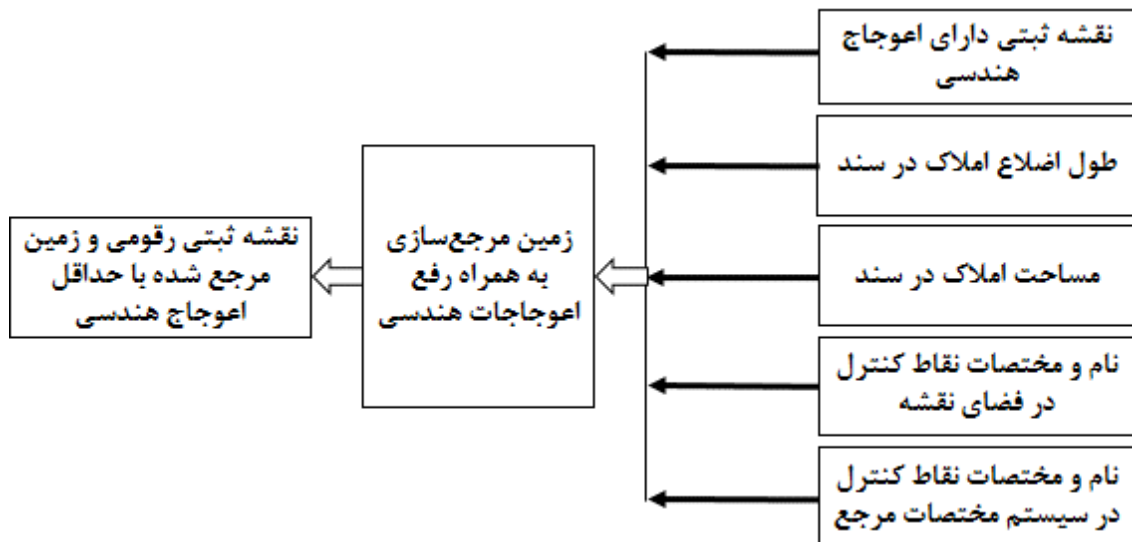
نقشه ثبتی دارای اعوجاج هندسی

طول اضلاع املاک در سند

مساحت املاک در سند

نام و مختصات نقاط کنترل در فضای نقشه

نام و مختصات نقاط کنترل در سیستم مختصات مرجع

زمین مرجع‌سازی به همراه رفع اعوجاجات هندسی

نقشه ثبتی رقومی و زمین مرجع شده با حداقل اعوجاج هندسی